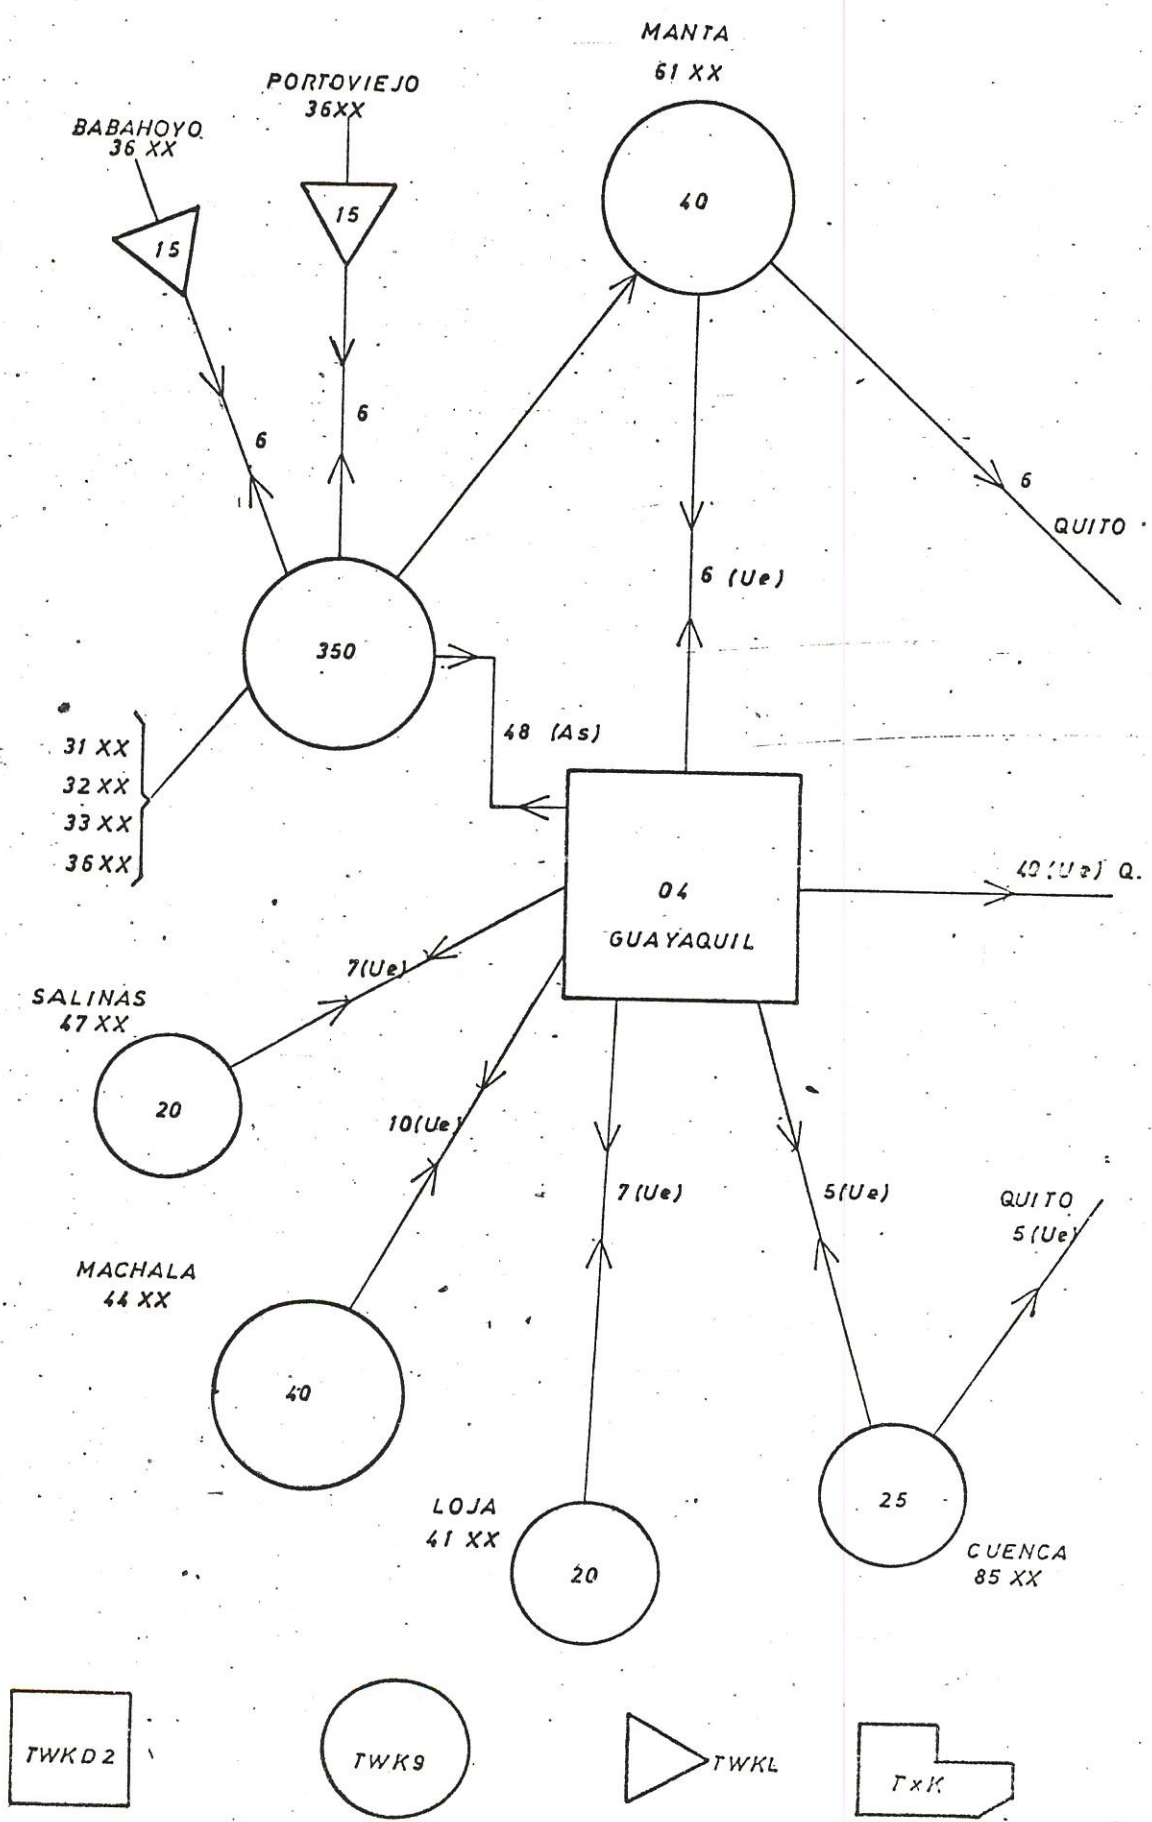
MANTA
61 XX

PORTOVIEJO
36XX

BABAHOYO
36 XX

15

15

40

6

6

6

QUITO

6 (Ue)

350

48 (As)

31 XX
32 XX
33 XX
36 XX

04
GUAYAQUIL

40 (Ue) Q.

7(Ue)

SALINAS
47 XX

20

10(Ue)

7 (Ue)

5(Ue)

QUITO
5 (Ue)

MACHALA
44 XX

40

LOJA
41 XX

20

25

CUENCA
85 XX

TWKD2

TWK9

TWKL

TxK